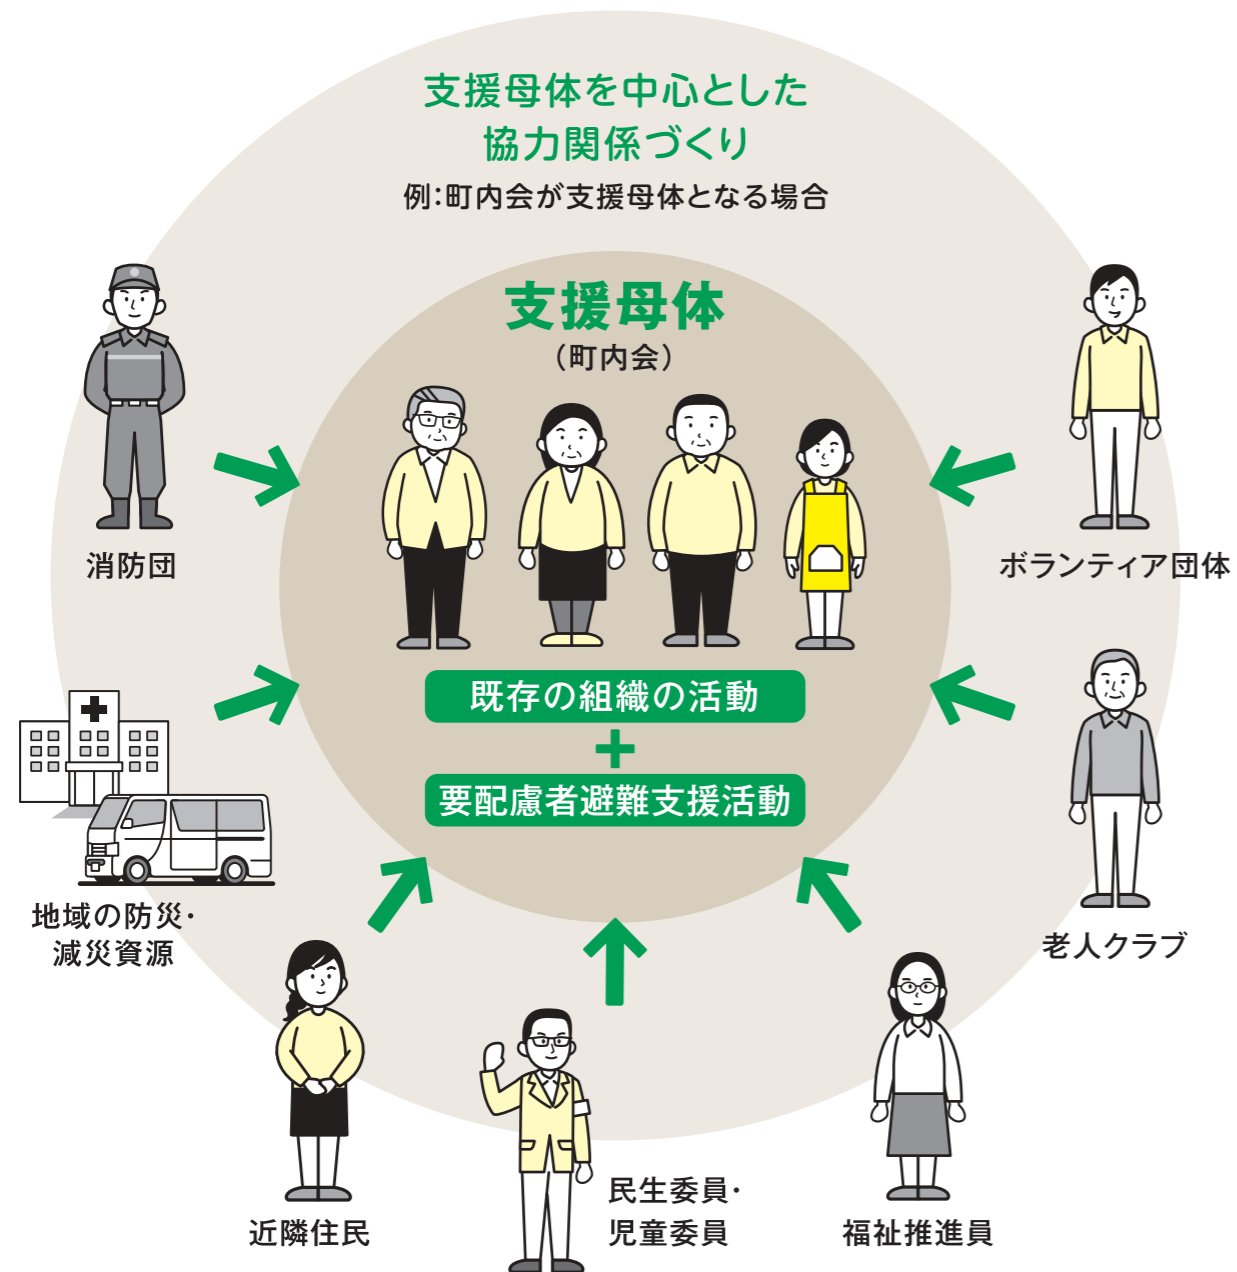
支援母体を中心とした
協力関係づくり
例:町内会が支援母体となる場合

支援母体
(町内会)

既存の組織の活動
+
要配慮者避難支援活動

消防団

ボランティア団体

地域の防災・
減災資源

老人クラブ

近隣住民

民生委員・
児童委員

福祉推進員